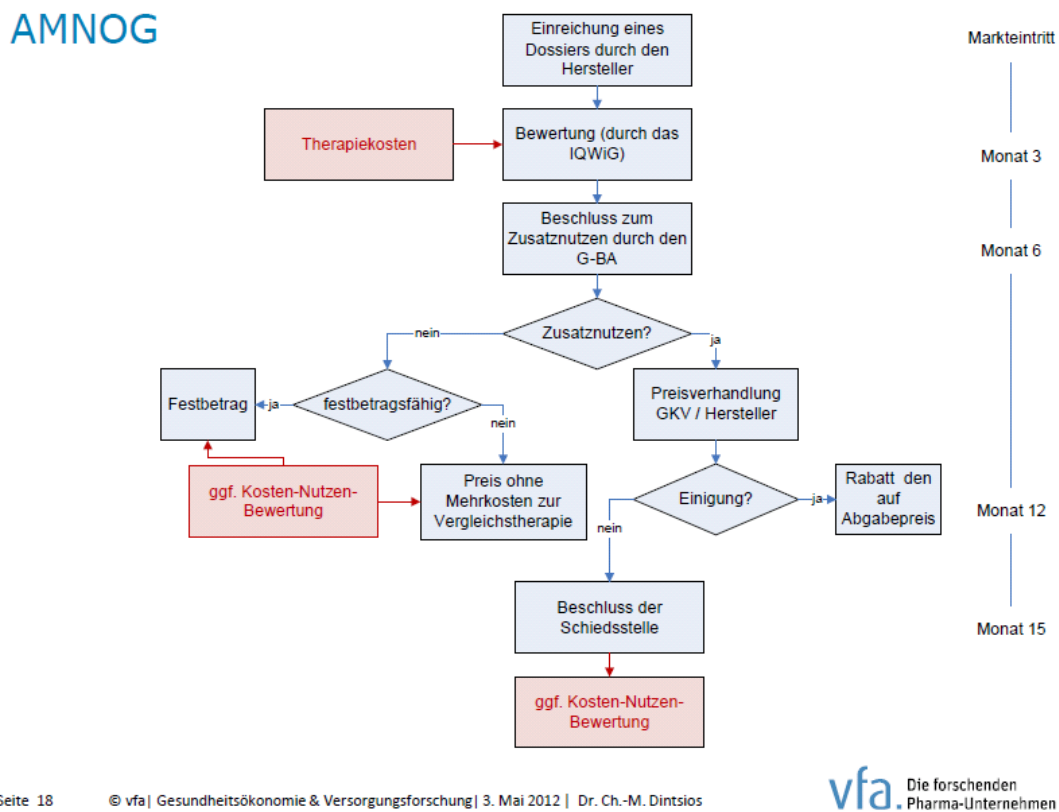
AMNOG

Einreichung eines Dossiers durch den Hersteller

Markteintritt

Therapiekosten

Bewertung (durch das IQWiG)

Monat 3

Beschluss zum Zusatznutzen durch den G-BA

Monat 6

nein

Zusatznutzen?

ja

Festbetrag

ja

festbetragsfähig?

nein

Preisverhandlung GKV / Hersteller

ggf. Kosten-Nutzen-Bewertung

Preis ohne Mehrkosten zur Vergleichstherapie

Einigung?

ja

Rabatt den auf Abgabepreis

Monat 12

nein

Beschluss der Schiedsstelle

Monat 15

ggf. Kosten-Nutzen-Bewertung

Seite 18 © vfa| Gesundheitsökonomie & Versorgungsforschung| 3. Mai 2012 | Dr. Ch.-M. Dintsios

vfa. Die forschenden Pharma-Unternehmen